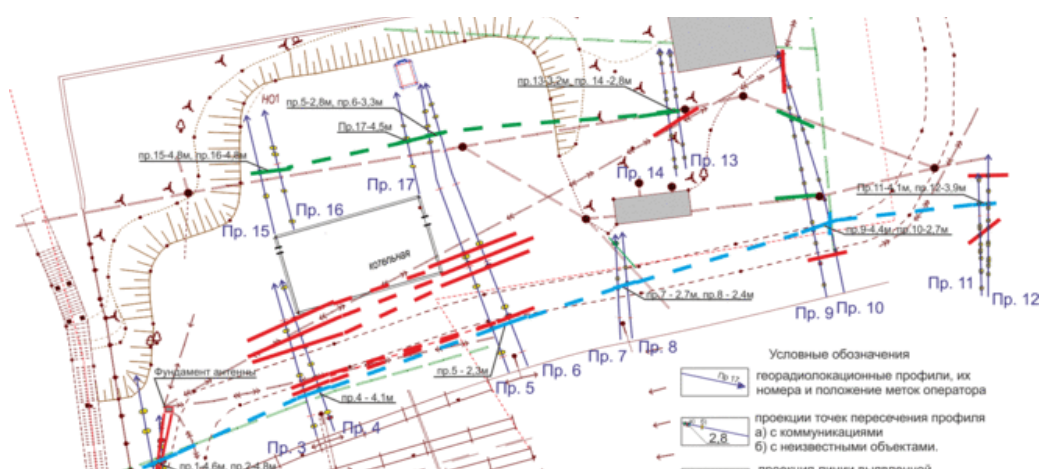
пр.13-3,2м, пр. 14 -2,8м
пр.5-2,8м, пр.6-3,3м
Н01
пр.17-4,5м
пр.15-4,8м, пр.16-4,8м
Пр. 13
Пр. 14
Пр. 17
Пр. 16
Пр. 15
пр.11-4,1м, пр.12-3,9м
пр.9-4,4м, пр.10-2,7м
котельная
Пр. 11
Пр. 12
пр.7 - 2,7м, пр.8 - 2,4м
Пр. 9
Пр. 10
Пр. 7
Пр. 8
пр.5 - 2,3м
Пр. 5
Пр. 6
Фундамент антенны
пр.4 - 4,1м
Пр. 3
Пр. 4
пр.1-4,6м, пр.2-4,8м
Условные обозначения
пр 17
георадиолокационные профили, их номера и положение меток оператора
2,8
проекции точек пересечения профиля
а) с коммуникациями
б) с неизвестными объектами.
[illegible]